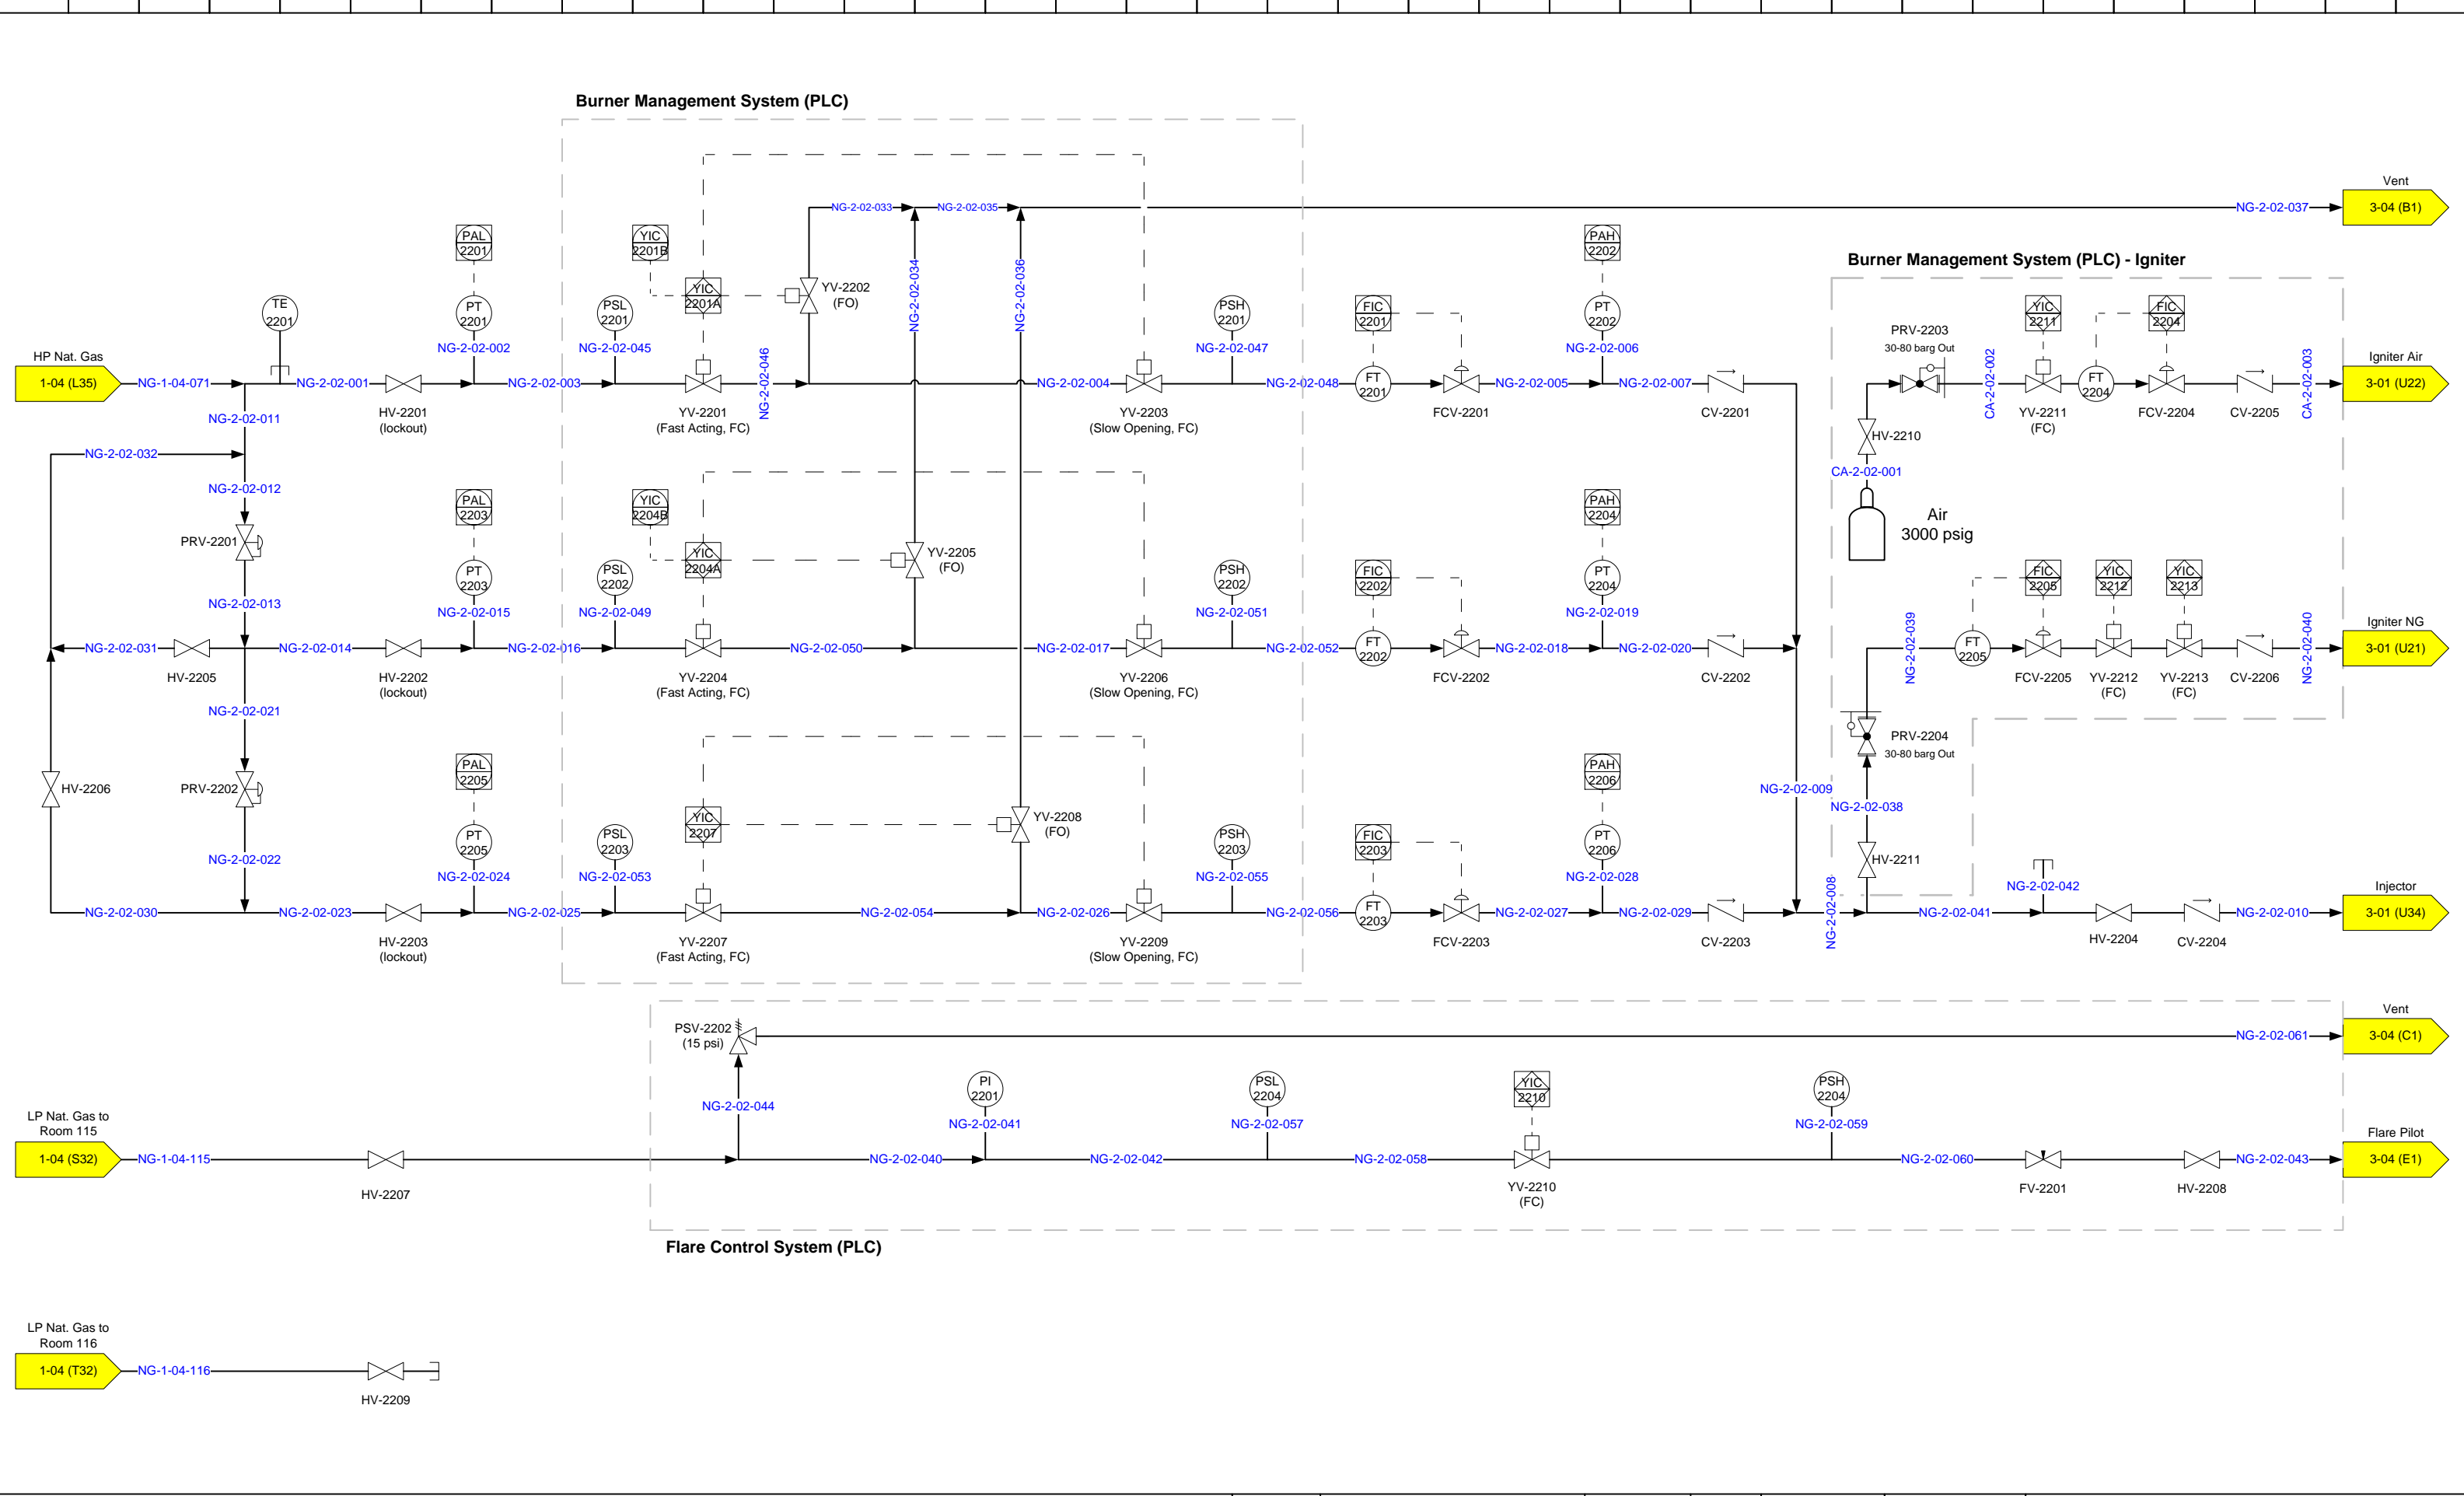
Burner Management System (PLC)

Vent
3-04 (B1)
NG-2-02-037
NG-2-02-033
NG-2-02-035

Burner Management System (PLC) - Igniter

HP Nat. Gas
1-04 (L35)
NG-1-04-071
TE 2201
NG-2-02-001
PAL 2201
PT 2201
NG-2-02-002
HV-2201 (lockout)
NG-2-02-003
YIC 2201B
PSL 2201
NG-2-02-045
YIC 2201A
YV-2201 (Fast Acting, FC)
NG-2-02-046
YV-2202 (FO)
NG-2-02-034
NG-2-02-036
NG-2-02-004
YV-2203 (Slow Opening, FC)
PSH 2201
NG-2-02-047
NG-2-02-048
FIC 2201
FT 2201
FCV-2201
NG-2-02-005
PAH 2202
PT 2202
NG-2-02-006
NG-2-02-007
CV-2201

PRV-2203
30-80 barg Out
CA-2-02-002
YIC 2211
YV-2211 (FC)
FT 2204
FIC 2204
FCV-2204
CV-2205
CA-2-02-003
Igniter Air
3-01 (U22)
HV-2210
CA-2-02-001
Air
3000 psig

NG-2-02-011
NG-2-02-032
NG-2-02-012
PRV-2201
NG-2-02-013
PAL 2203
PT 2203
NG-2-02-015
YIC 2204B
PSL 2202
NG-2-02-049
YIC 2204A
YV-2205 (FO)
NG-2-02-031
HV-2205
NG-2-02-014
HV-2202 (lockout)
NG-2-02-016
YV-2204 (Fast Acting, FC)
NG-2-02-050
NG-2-02-017
YV-2206 (Slow Opening, FC)
PSH 2202
NG-2-02-051
NG-2-02-052
FIC 2202
FT 2202
FCV-2202
NG-2-02-018
PAH 2204
PT 2204
NG-2-02-019
NG-2-02-020
CV-2202

FIC 2205
YIC 2212
YIC 2213
NG-2-02-039
FT 2205
FCV-2205
YV-2212 (FC)
YV-2213 (FC)
CV-2206
NG-2-02-040
Igniter NG
3-01 (U21)
PRV-2204
30-80 barg Out
NG-2-02-009
NG-2-02-038
HV-2211

NG-2-02-021
HV-2206
PRV-2202
NG-2-02-022
PAL 2205
PT 2205
NG-2-02-024
PSL 2203
NG-2-02-053
YIC 2207
YV-2208 (FO)
PSH 2203
NG-2-02-055
FIC 2203
PAH 2206
PT 2206
NG-2-02-028
NG-2-02-030
NG-2-02-023
HV-2203 (lockout)
NG-2-02-025
YV-2207 (Fast Acting, FC)
NG-2-02-054
NG-2-02-026
YV-2209 (Slow Opening, FC)
NG-2-02-056
FT 2203
FCV-2203
NG-2-02-027
NG-2-02-029
CV-2203
NG-2-02-008
NG-2-02-041
NG-2-02-042
HV-2204
CV-2204
NG-2-02-010
Injector
3-01 (U34)

PSV-2202 (15 psi)
Vent
3-04 (C1)
NG-2-02-061
NG-2-02-044
PI 2201
NG-2-02-041
PSL 2204
NG-2-02-057
YIC 2210
PSH 2204
NG-2-02-059
LP Nat. Gas to Room 115
1-04 (S32)
NG-1-04-115
HV-2207
NG-2-02-040
NG-2-02-042
NG-2-02-058
YV-2210 (FC)
NG-2-02-060
FV-2201
HV-2208
NG-2-02-043
Flare Pilot
3-04 (E1)

Flare Control System (PLC)

LP Nat. Gas to Room 116
1-04 (T32)
NG-1-04-116
HV-2209